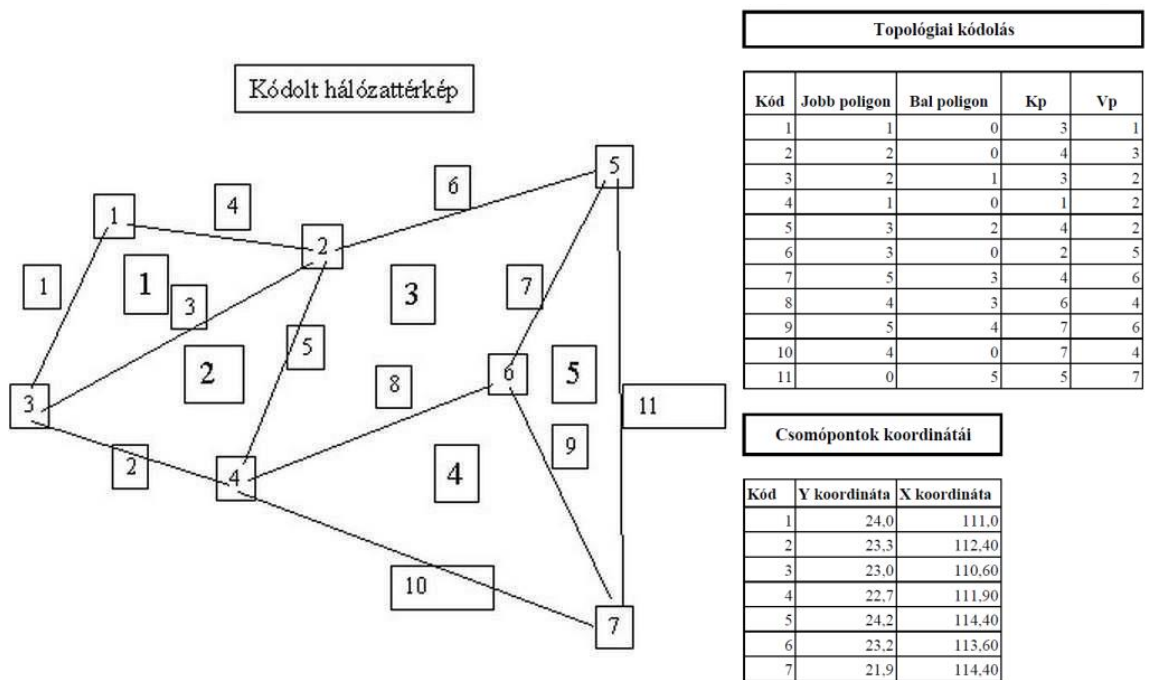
Kódolt hálózattérkép

1
4
6
5
1
2
1
3
3
7
5
2
8
6
5
11
3
9
2
4
4
10
7

Topológiai kódolás

| Kód | Jobb poligon | Bal poligon | Kp | Vp |
|---|---|---|---|---|
| 1 | 1 | 0 | 3 | 1 |
| 2 | 2 | 0 | 4 | 3 |
| 3 | 2 | 1 | 3 | 2 |
| 4 | 1 | 0 | 1 | 2 |
| 5 | 3 | 2 | 4 | 2 |
| 6 | 3 | 0 | 2 | 5 |
| 7 | 5 | 3 | 4 | 6 |
| 8 | 4 | 3 | 6 | 4 |
| 9 | 5 | 4 | 7 | 6 |
| 10 | 4 | 0 | 7 | 4 |
| 11 | 0 | 5 | 5 | 7 |

Csomópontok koordinátái

| Kód | Y koordináta | X koordináta |
|---|---|---|
| 1 | 24,0 | 111,0 |
| 2 | 23,3 | 112,40 |
| 3 | 23,0 | 110,60 |
| 4 | 22,7 | 111,90 |
| 5 | 24,2 | 114,40 |
| 6 | 23,2 | 113,60 |
| 7 | 21,9 | 114,40 |